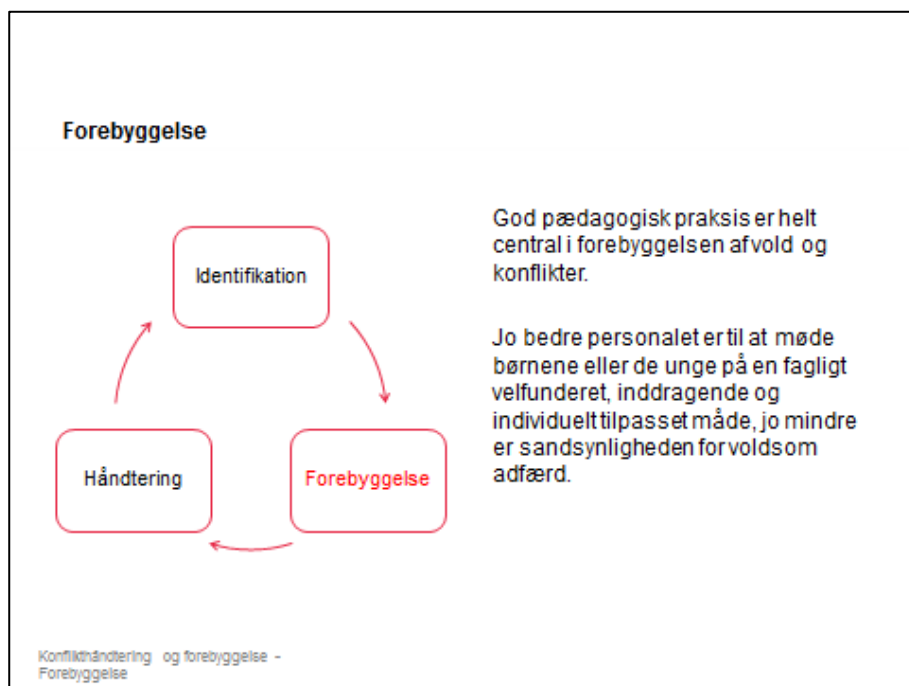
Forebyggelse

Identifikation

Forebyggelse

Håndtering

God pædagogisk praksis er helt central i forebyggelsen af vold og konflikter.

Jo bedre personalet er til at møde børnene eller de unge på en fagligt velfunderet, inddragende og individuelt tilpasset måde, jo mindre er sandsynligheden for voldsom adfærd.

Konflikthåndtering og forebyggelse - Forebyggelse